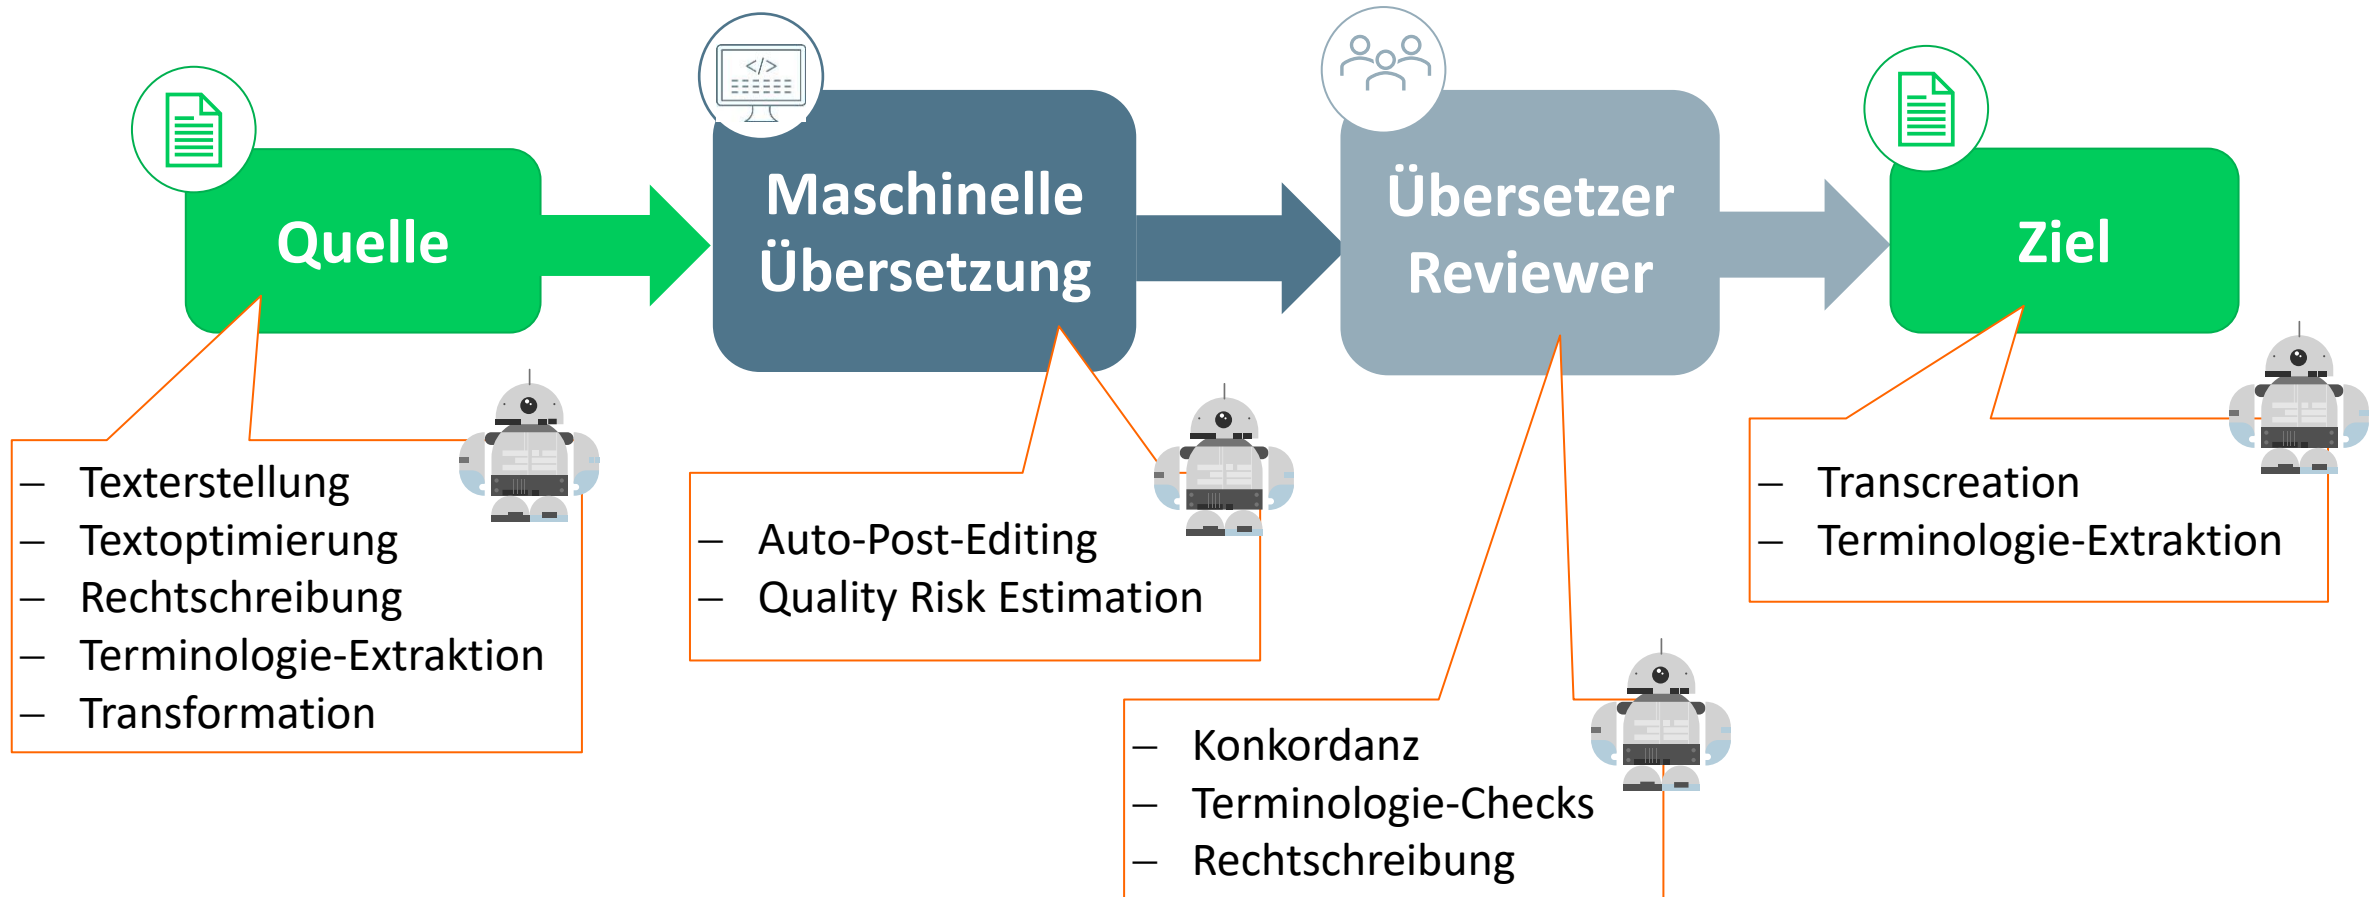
Quelle

Maschinelle Übersetzung

Übersetzer Reviewer

Ziel

– Texterstellung
– Textoptimierung
– Rechtschreibung
– Terminologie-Extraktion
– Transformation

– Auto-Post-Editing
– Quality Risk Estimation

– Konkordanz
– Terminologie-Checks
– Rechtschreibung

– Transcreation
– Terminologie-Extraktion